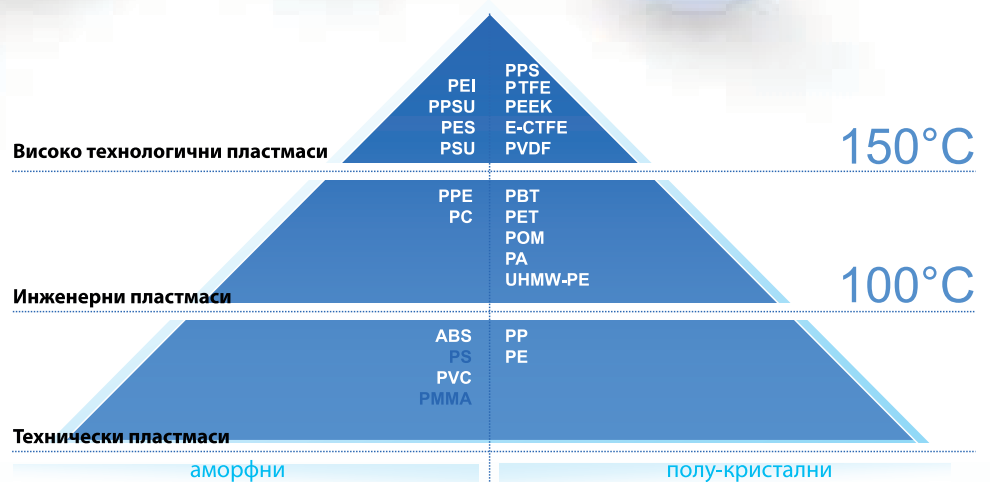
PEI
PPSU
PES
PSU

PPS
PTFE
PEEK
E-CTFE
PVDF

Високо технологични пластмаси

150°C

PPE
PC

PBT
PET
POM
PA
UHMW-PE

Инженерни пластмаси

100°C

ABS
PS
PVC
PMMA

PP
PE

Технически пластмаси

аморфни

полу-кристални